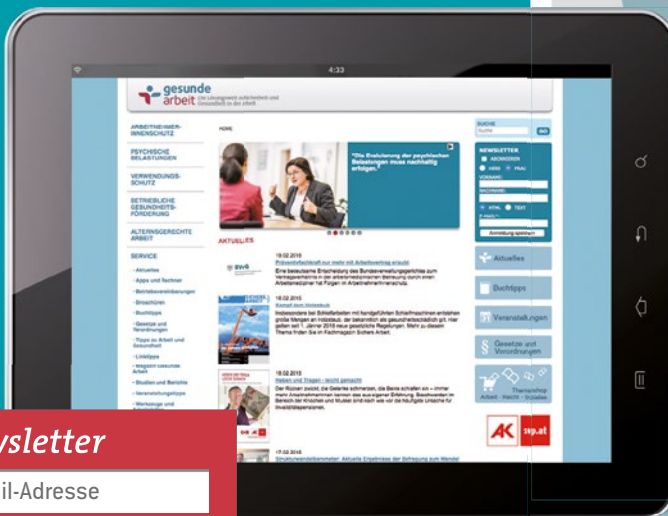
4:33

gesunde arbeit

ARBEITNEHMER-INNENSCHUTZ

PSYCHISCHE BELASTUNGEN

VERWENDUNGSSCHUTZ

BETRIEBLICHE GESUNDHEITSFÖRDERUNG

ALTERNSGERECHTE ARBEIT

SERVICE

- Aktuelles
- Apps und Rechner
- Betriebsvereinbarungen
- Broschüren
- Buchtipps
- Gesetze und Verordnungen
- Tipps zu Arbeit und Gesundheit
- Linktipps
- Magazin Gesunde Arbeit
- Studien und Berichte
- Veranstaltungstipps
- Werkzeuge und

HOME

"Die Evaluierung der psychischen Belastungen muss nachhaltig erfolgen."

AKTUELLES

19.02.2015
Präventionsfachkraft nur mehr mit Arbeitsvertrag erlaubt

18.02.2015
Kampf dem Holzstaub

18.02.2015
Heben und Tragen - leicht gemacht

17.02.2015

SUCHE
Suche
GO

NEWSLETTER
ABONNIEREN
HERR FRAU
VORNAME
NACHNAME
HTML TEXT
E-MAIL
Anmeldung abschicken

Aktuelles

Buchtipps

Veranstaltungen

Gesetze und Verordnungen

Themenshop
Arbeit · Recht · Soziales

AK
ögb.at

sletter
il-Adresse